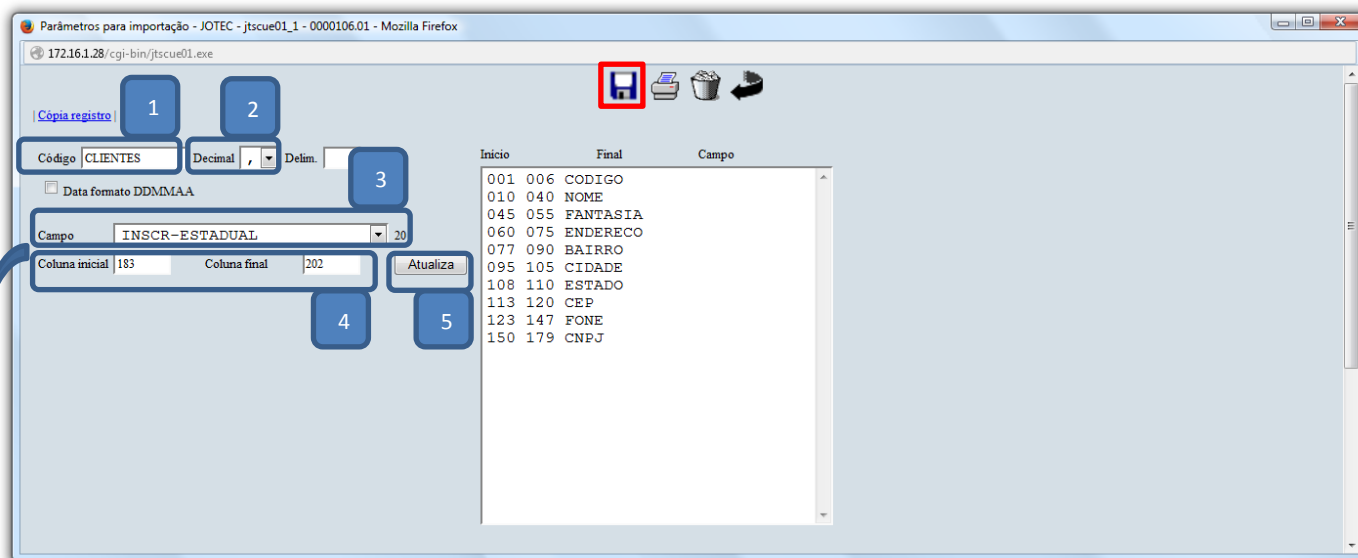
Parâmetros para importação - JOTEC - jtscue01_1 - 0000106.01 - Mozilla Firefox

172.16.1.28/cgi-bin/jtscue01.exe

| Cópia registro |

1

2

Código CLIENTES

Decimal ,

Delim.

Data formato DDMMAA

3

Campo INSCR-ESTADUAL 20

Coluna inicial 183 Coluna final 202

Atualiza

4

5

Inicio Final Campo

001 006 CODIGO
010 040 NOME
045 055 FANTASIA
060 075 ENDERECO
077 090 BAIRRO
095 105 CIDADE
108 110 ESTADO
113 120 CEP
123 147 FONE
150 179 CNPJ